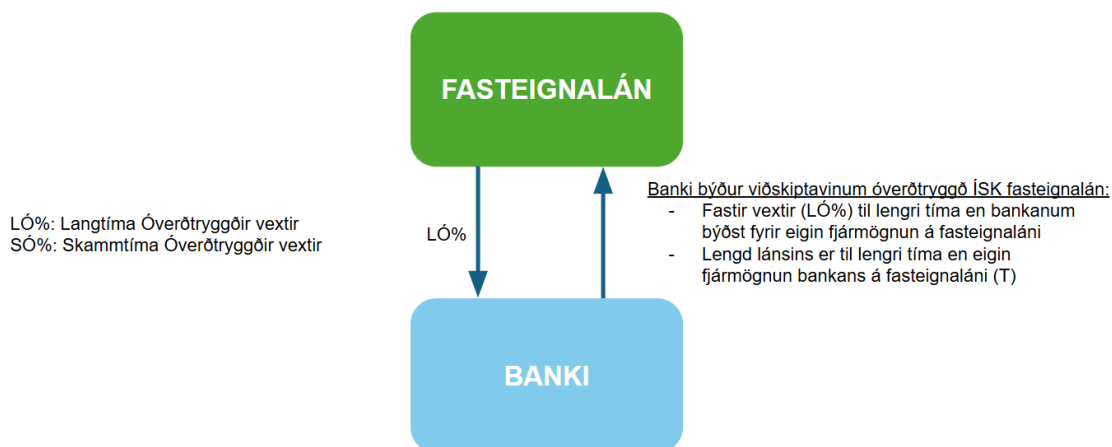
FASTEIGNALÁN

LÓ%: Langtíma Óverðtryggðir vextir
SÓ%: Skammtíma Óverðtryggðir vextir

LÓ%

Banki býður viðskiptavinum óverðtryggð ÍSK fasteignalán:
- Fastir vextir (LÓ%) til lengri tíma en bankanum býðst fyrir eigin fjármögnun á fasteignaláni
- Lengd lánsins er til lengri tíma en eigin fjármögnun bankans á fasteignaláni (T)

BANKI